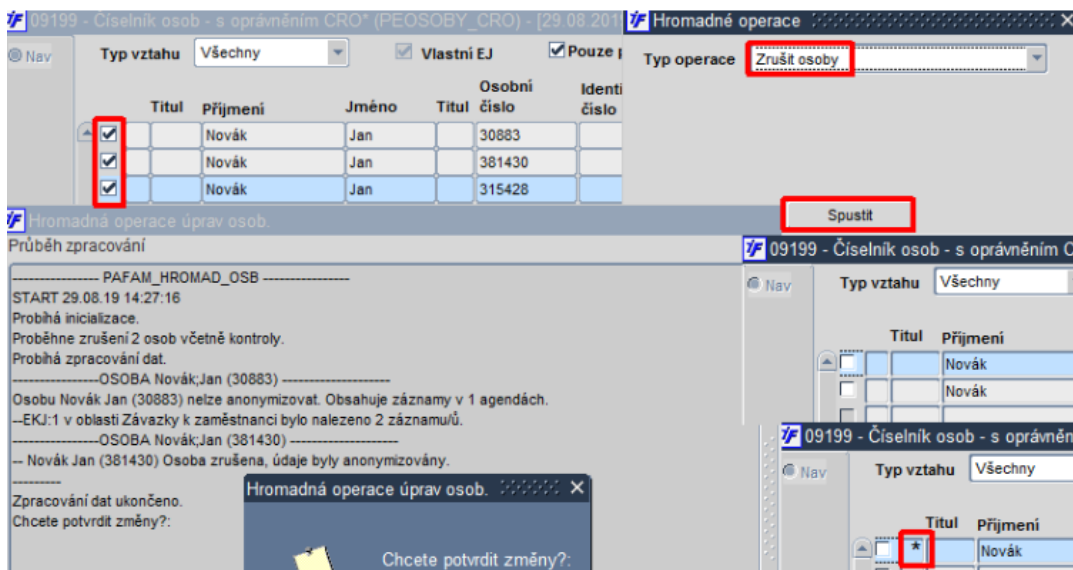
09199 - Číselník osob - s oprávněním CRO* (PEOSOBY_CRO) - [29.08.201

Hromadné operace

Nav

Typ vztahu Všechny

Vlastní EJ

Pouze p

Typ operace Zrušit osoby

| | Titul | Příjmení | Jméno | Titul | Osobní číslo | Identi číslo |
|---|---|---|---|---|---|---|
| ☑ | | Novák | Jan | | 30883 | |
| ☑ | | Novák | Jan | | 381430 | |
| ☑ | | Novák | Jan | | 315428 | |

Spustit

Hromadná operace úprav osob.

Průběh zpracování

---------------- PAFAM_HROMAD_OSB ----------------
START 29.08.19 14:27:16
Probíhá inicializace.
Proběhne zrušení 2 osob včetně kontroly.
Probíhá zpracování dat.
----------------OSOBA Novák;Jan (30883) --------------------
Osobu Novák Jan (30883) nelze anonymizovat. Obsahuje záznamy v 1 agendách.
--EKJ:1 v oblasti Závazky k zaměstnanci bylo nalezeno 2 záznamu/ů.
----------------OSOBA Novák;Jan (381430) --------------------
-- Novák Jan (381430) Osoba zrušena, údaje byly anonymizovány.
---------
Zpracování dat ukončeno.
Chcete potvrdit změny?:

Hromadná operace úprav osob.

Chcete potvrdit změny?:

09199 - Číselník osob - s oprávněním C

Nav

Typ vztahu Všechny

| | Titul | Příjmení |
|---|---|---|
| ☐ | | Novák |
| ☐ | | Novák |

09199 - Číselník osob - s oprávněn

Nav

Typ vztahu Všechny

| | Titul | Příjmení |
|---|---|---|
| ☐ | * | Novák |